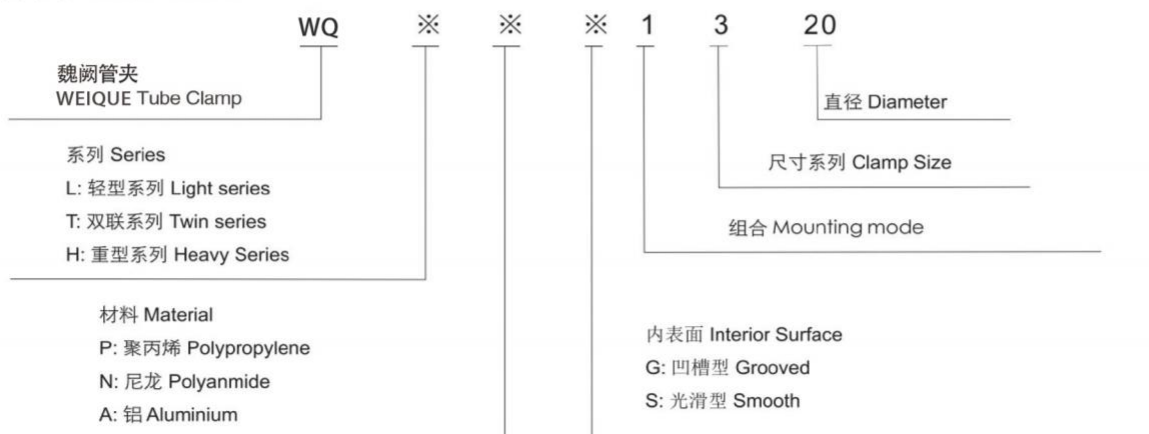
WQ ※ ※ ※ 1 3 20

魏阙管夹
WEIQUE Tube Clamp

直径 Diameter

尺寸系列 Clamp Size

组合 Mounting mode

系列 Series
L: 轻型系列 Light series
T: 双联系列 Twin series
H: 重型系列 Heavy Series

材料 Material
P: 聚丙烯 Polypropylene
N: 尼龙 Polyanmide
A: 铝 Aluminium

内表面 Interior Surface
G: 凹槽型 Grooved
S: 光滑型 Smooth